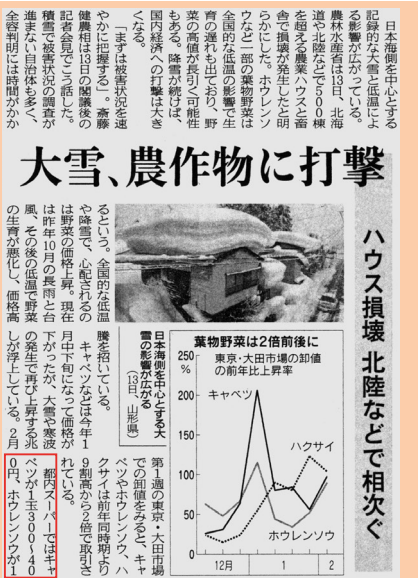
日本海側を中心とする記録的な大雪と低温による影響が広がっている。農林水産省は13日、北海道や北陸などで500棟を超える農業ハウスと畜舎で損壊が発生したと明らかにした。ホウレンソウなど一部の葉物野菜は全国的な低温の影響で生育の遅れも出ており、野菜の高値が長引く可能性もある。降雪が続けば、国内経済への打撃は大きくなる。

「まずは被害状況を速やかに把握する」。斎藤健農相は13日の閣議後の記者会見でこう話した。積雪で被害状況の調査が進まない自治体も多く、全容判明には時間がかか

大雪、農作物に打撃

ハウス損壊 北陸などで相次ぐ

るという。全国的な低温や降雪で、心配されるのは野菜の価格上昇。現在は昨年10月の長雨と台風、その後の低温で野菜の生育が悪化し、価格高

日本海側を中心とする大雪の影響が広がる(13日、山形県)

騰を招いている。キャベツなどは今年1月中下旬になって価格が下がったが、大雪や寒波の発生で再び上昇する兆しが浮上している。2月

葉物野菜は2倍前後に
東京・大田市場の卸値の前年比上昇率
250%
200
150
100
50
0
キャベツ
ハクサイ
ホウレンソウ
12月
1
2

第1週の東京・大田市場での卸値をみると、キャベツやホウレンソウ、ハクサイは前年同時期よりも9割高から2倍で取引されている。

都内スーパーではキャベツが1玉300～400円、ホウレンソウが1